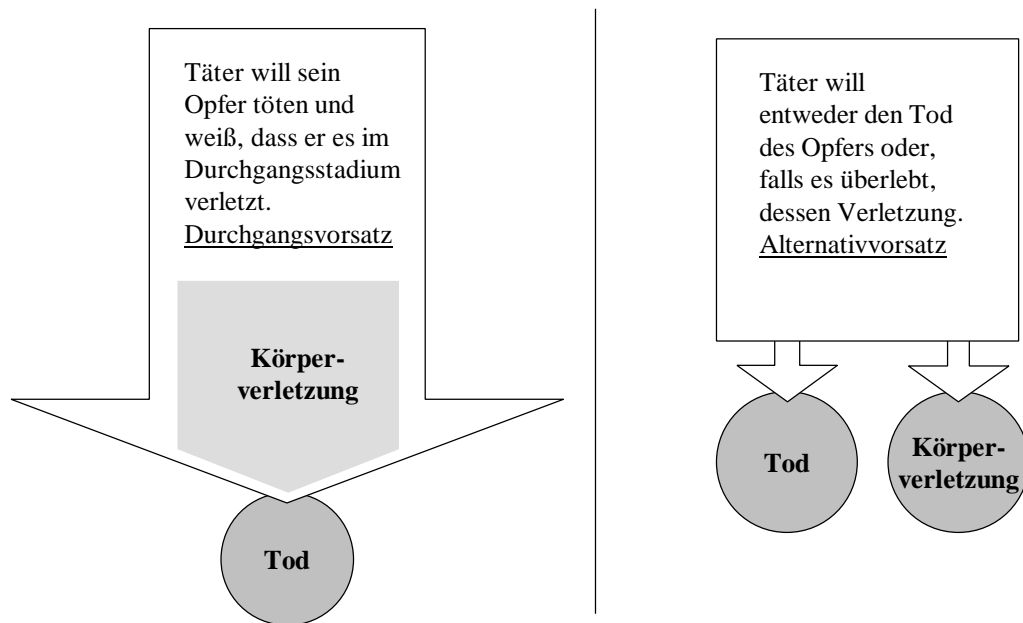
Täter will sein Opfer töten und weiß, dass er es im Durchgangsstadium verletzt.
Durchgangsvorsatz

Körperverletzung

Tod

Täter will entweder den Tod des Opfers oder, falls es überlebt, dessen Verletzung.
Alternativvorsatz

Tod

Körperverletzung